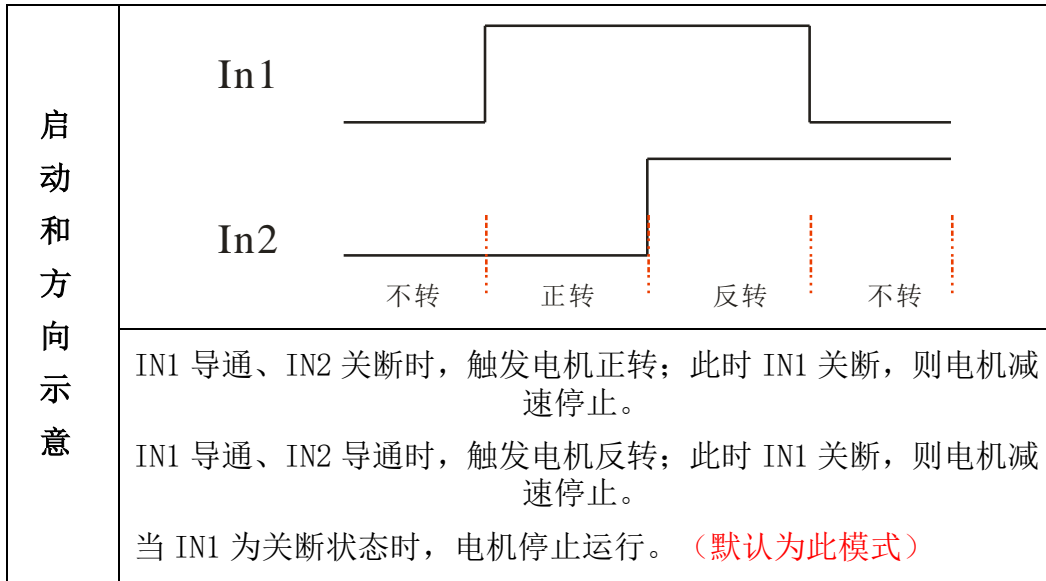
启动和方向示意

In1

In2

不转 正转 反转 不转

IN1 导通、IN2 关断时，触发电机正转；此时 IN1 关断，则电机减速停止。

IN1 导通、IN2 导通时，触发电机反转；此时 IN1 关断，则电机减速停止。

当 IN1 为关断状态时，电机停止运行。（默认为此模式）